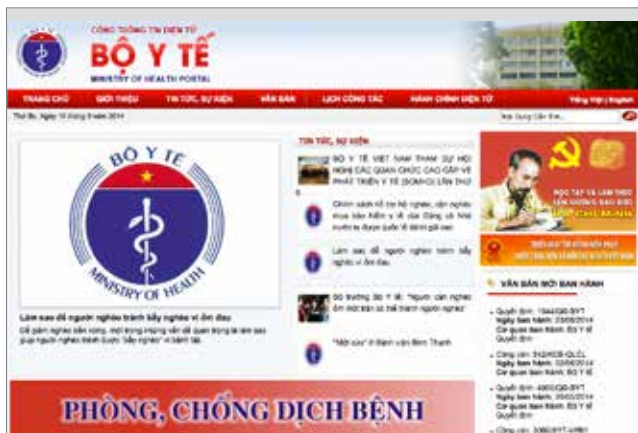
CỔNG THÔNG TIN ĐIỆN TỬ
BỘ Y TẾ
MINISTRY OF HEALTH PORTAL

TRANG CHỦ GIỚI THIỆU TIN TỨC, SỰ KIỆN VĂN BẢN LỊCH CÔNG TÁC HÀNH CHÍNH ĐIỆN TỬ Tiếng Việt | English

Thứ Ba, Ngày 10 tháng 9 năm 2014

BỘ Y TẾ
MINISTRY OF HEALTH

Làm sao để người nghèo tránh bẫy nghèo vì ốm đau
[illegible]

TIN TỨC, SỰ KIỆN
BỘ Y TẾ VIỆT NAM THAM DỰ HỘI NGHỊ CÁC QUAN CHỨC CAO CẤP VỀ PHÁT TRIỂN Y TẾ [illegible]
Chính sách hỗ trợ hộ nghèo, cận nghèo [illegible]
Làm sao để người nghèo tránh bẫy nghèo vì ốm đau
Bộ trưởng Bộ Y tế: "Người cận nghèo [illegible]"
"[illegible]" ở Bệnh viện Bến Thành

HỌC TẬP VÀ LÀM THEO TẤM GƯƠNG ĐẠO ĐỨC HỒ CHÍ MINH

VĂN BẢN MỚI BAN HÀNH
Quyết định: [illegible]
Ngày ban hành: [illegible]
Cơ quan ban hành: Bộ Y tế
Công văn: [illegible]
Ngày ban hành: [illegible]
Cơ quan ban hành: Bộ Y tế
Quyết định: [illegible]
Ngày ban hành: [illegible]
Cơ quan ban hành: Bộ Y tế
Công văn: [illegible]

PHÒNG, CHỐNG DỊCH BỆNH